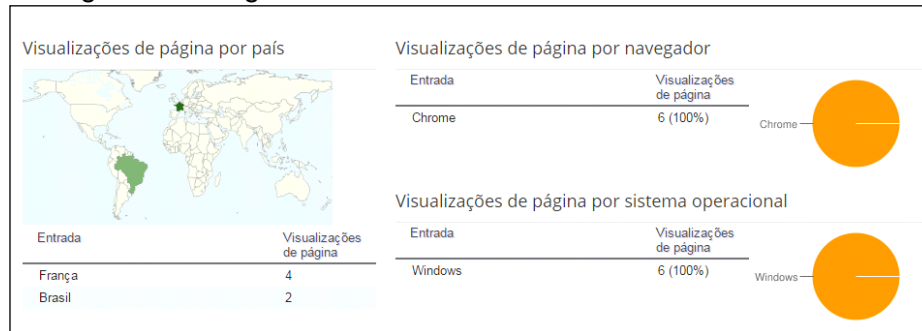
Visualizações de página por país

| Entrada | Visualizações de página |
|---|---|
| França | 4 |
| Brasil | 2 |

Visualizações de página por navegador

| Entrada | Visualizações de página |
|---|---|
| Chrome | 6 (100%) |

Chrome

Visualizações de página por sistema operacional

| Entrada | Visualizações de página |
|---|---|
| Windows | 6 (100%) |

Windows